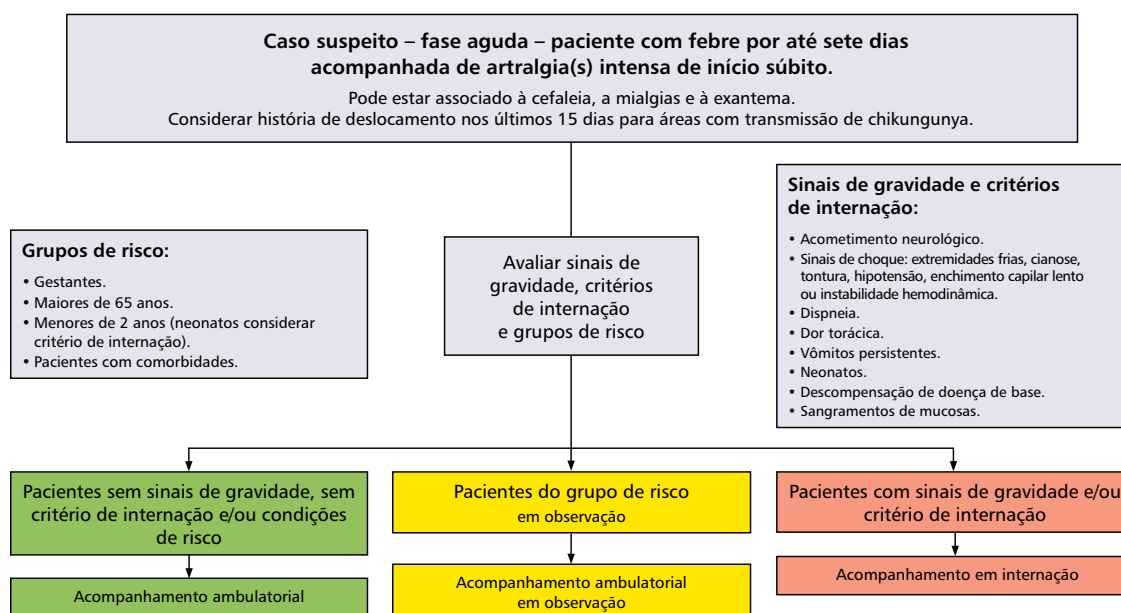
**Caso suspeito – fase aguda – paciente com febre por até sete dias acompanhada de artralgia(s) intensa de início súbito.**

Pode estar associado à cefaleia, a mialgias e à exantema.
Considerar história de deslocamento nos últimos 15 dias para áreas com transmissão de chikungunya.

**Grupos de risco:**
- Gestantes.
- Maiores de 65 anos.
- Menores de 2 anos (neonatos considerar critério de internação).
- Pacientes com comorbidades.

Avaliar sinais de gravidade, critérios de internação e grupos de risco

**Sinais de gravidade e critérios de internação:**
- Acometimento neurológico.
- Sinais de choque: extremidades frias, cianose, tontura, hipotensão, enchimento capilar lento ou instabilidade hemodinâmica.
- Dispneia.
- Dor torácica.
- Vômitos persistentes.
- Neonatos.
- Descompensação de doença de base.
- Sangramentos de mucosas.

Pacientes sem sinais de gravidade, sem critério de internação e/ou condições de risco

Acompanhamento ambulatorial

Pacientes do grupo de risco em observação

Acompanhamento ambulatorial em observação

Pacientes com sinais de gravidade e/ou critério de internação

Acompanhamento em internação